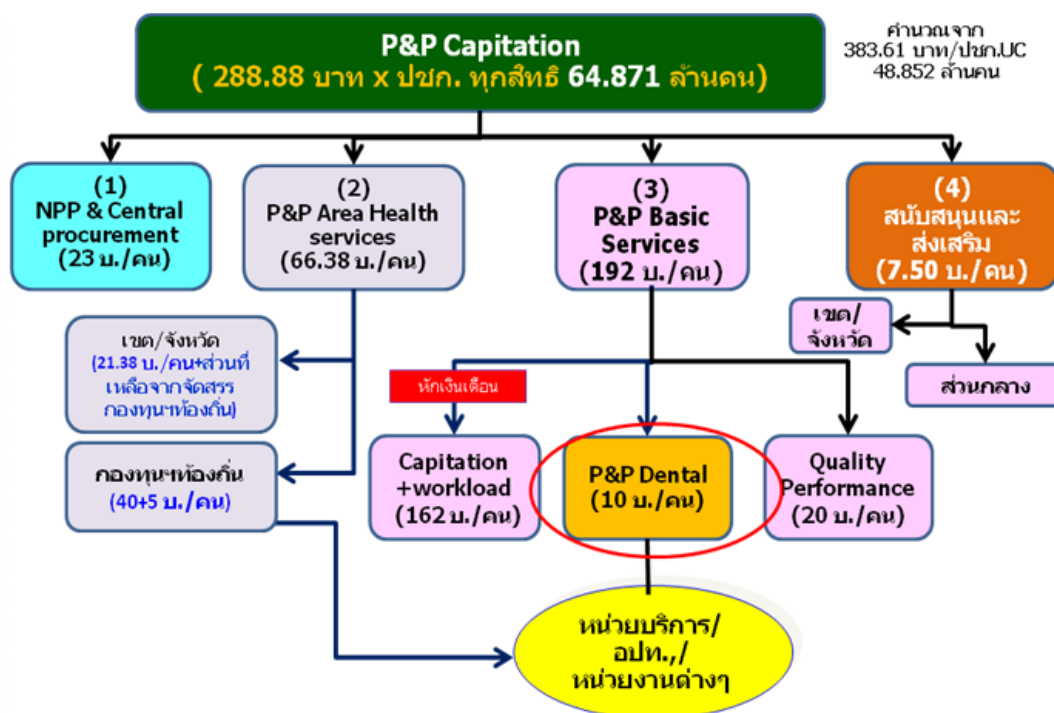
P&P Capitation
( 288.88 บาท x ปชก. ทุกสิทธิ 64.871 ล้านคน)

คำนวณจาก
383.61 บาท/ปชก.UC
48.852 ล้านคน

(1)
NPP & Central procurement
(23 บ./คน)

(2)
P&P Area Health services
(66.38 บ./คน)

(3)
P&P Basic Services
(192 บ./คน)

(4)
สนับสนุนและส่งเสริม
(7.50 บ./คน)

เขต/จังหวัด
(21.38 บ./คน+ส่วนที่เหลือจากจัดสรรกองทุนฯท้องถิ่น)

กองทุนฯท้องถิ่น
(40+5 บ./คน)

เขต/จังหวัด

ส่วนกลาง

หักเงินเดือน

Capitation +workload
(162 บ./คน)

P&P Dental
(10 บ./คน)

Quality Performance
(20 บ./คน)

หน่วยบริการ/
อปท.,/
หน่วยงานต่างๆ